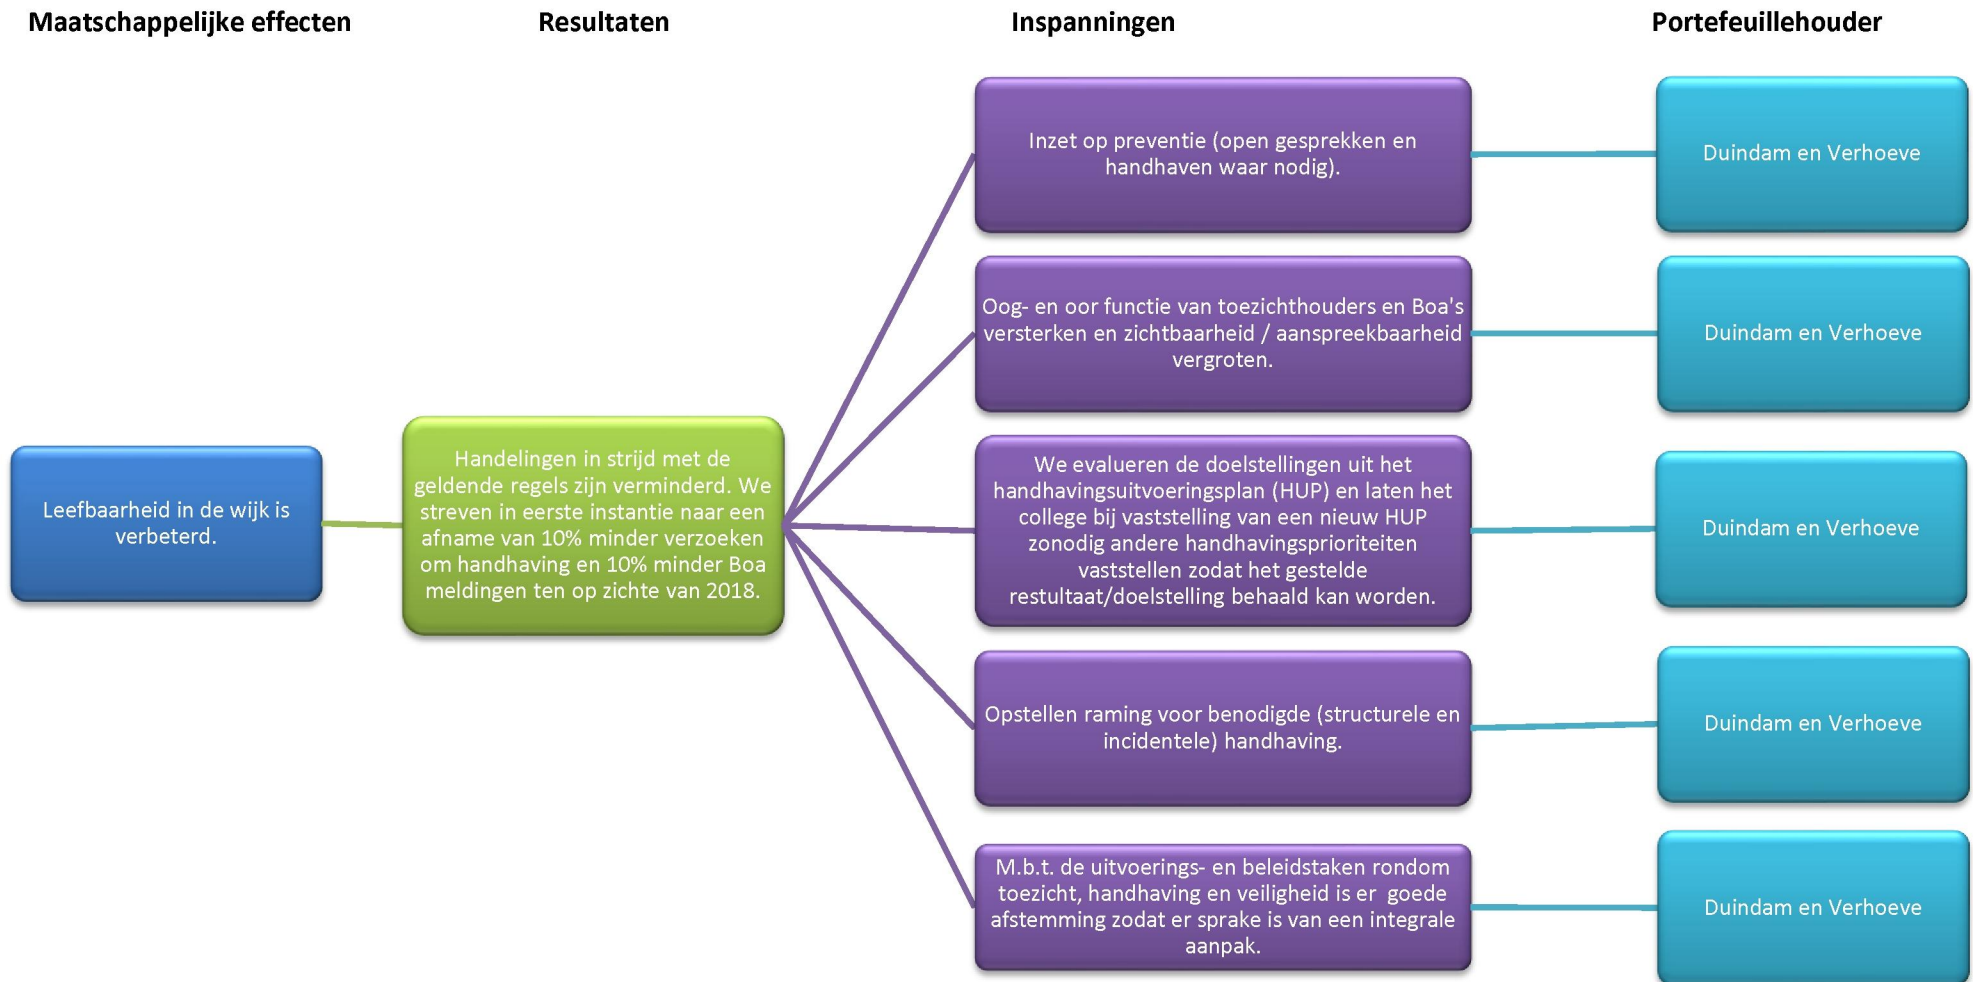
Maatschappelijke effecten

Resultaten

Inspanningen

Portefeuillehouder

Leefbaarheid in de wijk is verbeterd.

Handelingen in strijd met de geldende regels zijn verminderd. We streven in eerste instantie naar een afname van 10% minder verzoeken om handhaving en 10% minder Boa meldingen ten op zichte van 2018.

Inzet op preventie (open gesprekken en handhaven waar nodig).

Duindam en Verhoeve

Oog- en oor functie van toezichthouders en Boa's versterken en zichtbaarheid / aanspreekbaarheid vergroten.

Duindam en Verhoeve

We evalueren de doelstellingen uit het handhavingsuitvoeringsplan (HUP) en laten het college bij vaststelling van een nieuw HUP zonodig andere handhavingsprioriteiten vaststellen zodat het gestelde restultaat/doelstelling behaald kan worden.

Duindam en Verhoeve

Opstellen raming voor benodigde (structurele en incidentele) handhaving.

Duindam en Verhoeve

M.b.t. de uitvoerings- en beleidstaken rondom toezicht, handhaving en veiligheid is er goede afstemming zodat er sprake is van een integrale aanpak.

Duindam en Verhoeve